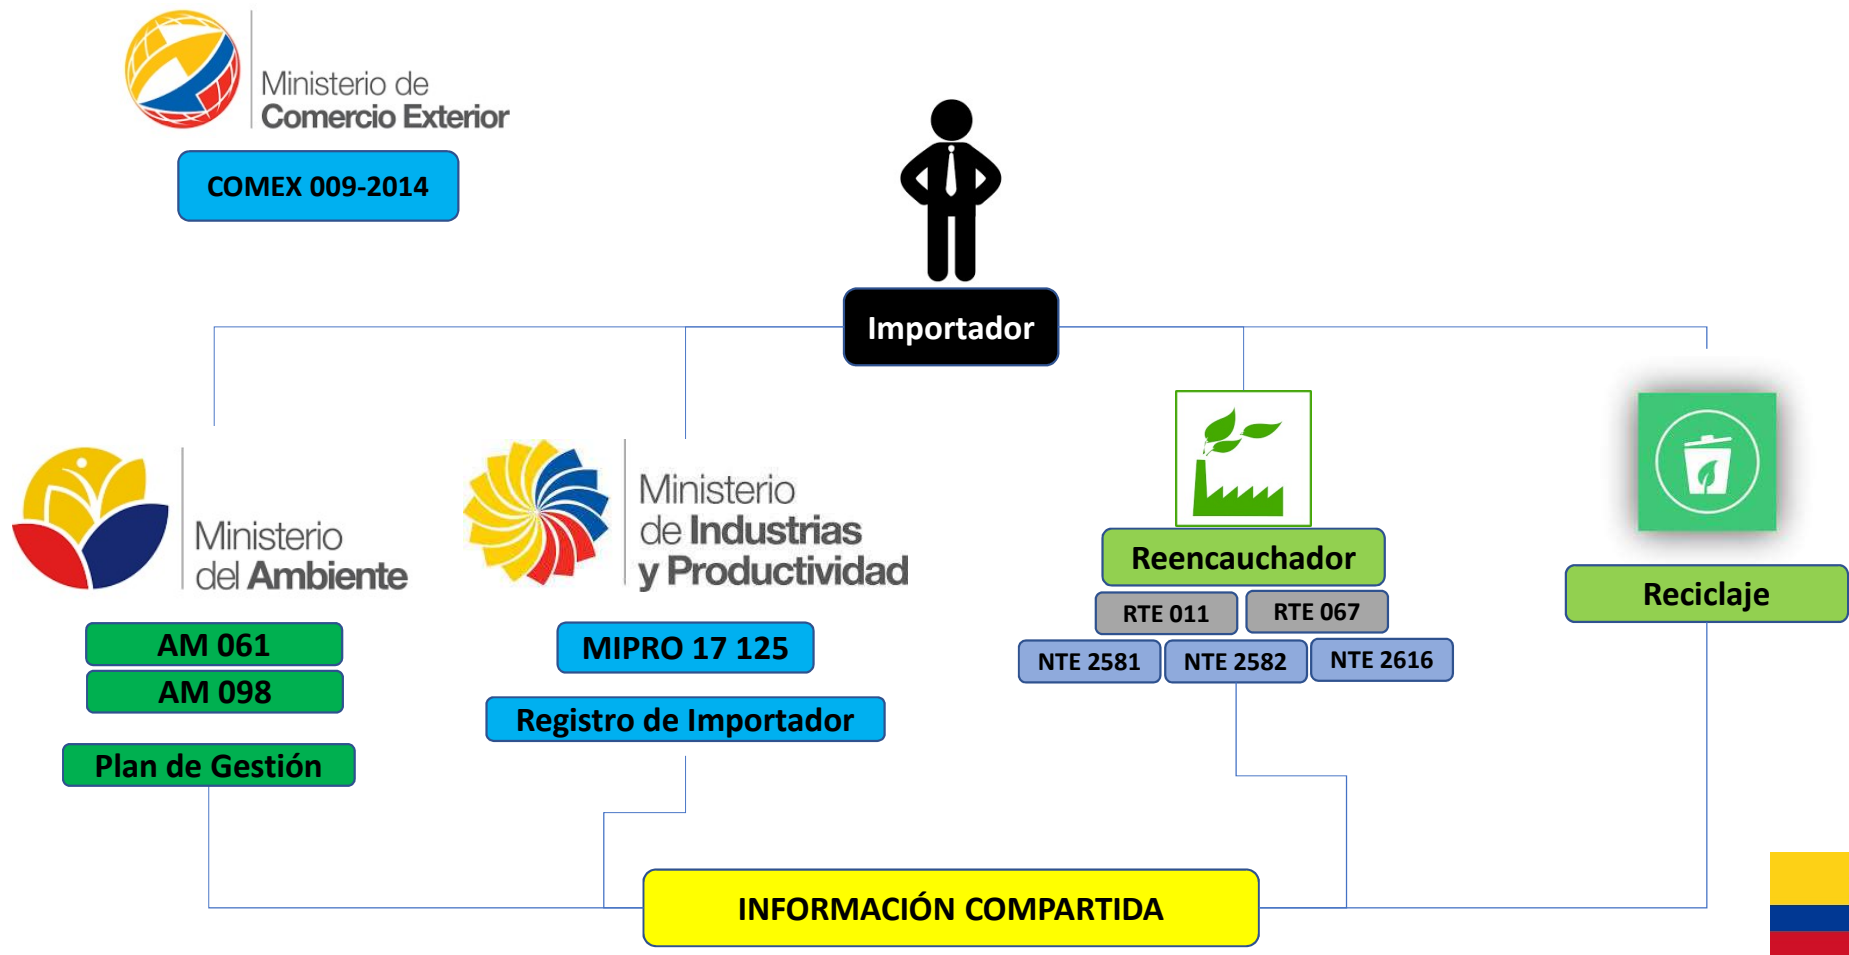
Ministerio de
Comercio Exterior

COMEX 009-2014

Importador

Ministerio
del Ambiente

AM 061
AM 098

Plan de Gestión

Ministerio
de Industrias
y Productividad

MIPRO 17 125

Registro de Importador

Reencauchador

RTE 011
RTE 067

NTE 2581
NTE 2582
NTE 2616

Reciclaje

INFORMACIÓN COMPARTIDA